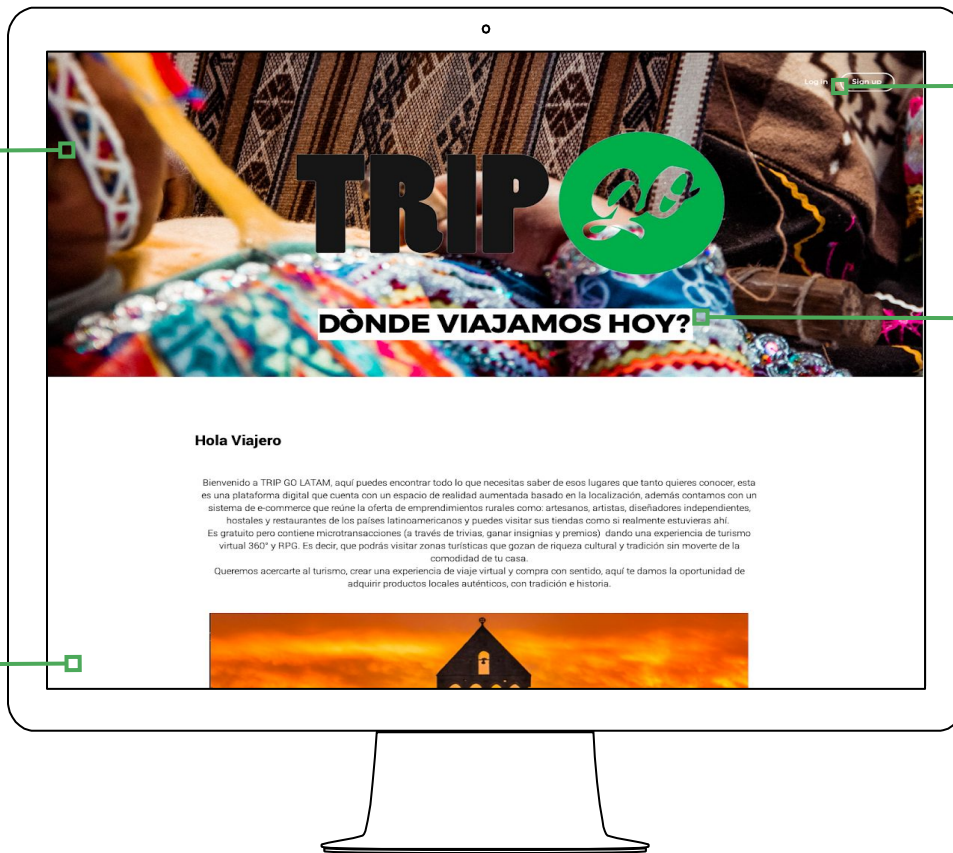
Log in Sign up

TRIP GO

DÒNDE VIAJAMOS HOY?

Hola Viajero

Bienvenido a TRIP GO LATAM, aquí puedes encontrar todo lo que necesitas saber de esos lugares que tanto quieres conocer, esta es una plataforma digital que cuenta con un espacio de realidad aumentada basado en la localización, además contamos con un sistema de e-commerce que reúne la oferta de emprendimientos rurales como: artesanos, artistas, diseñadores independientes, hostales y restaurantes de los países latinoamericanos y puedes visitar sus tiendas como si realmente estuvieras ahí.
Es gratuito pero contiene microtransacciones (a través de trivias, ganar insignias y premios) dando una experiencia de turismo virtual 360° y RPG. Es decir, que podrás visitar zonas turísticas que gozan de riqueza cultural y tradición sin moverte de la comodidad de tu casa.
Queremos acercarte al turismo, crear una experiencia de viaje virtual y compra con sentido, aquí te damos la oportunidad de adquirir productos locales auténticos, con tradición e historia.